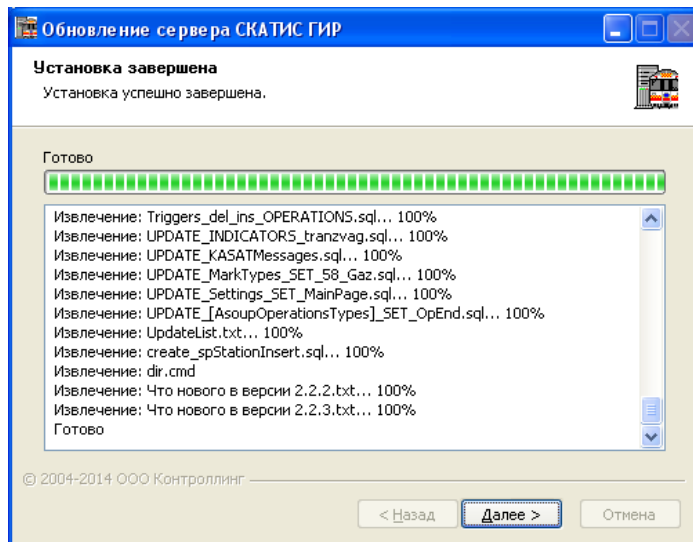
Обновление сервера СКАТИС ГИР

Установка завершена
Установка успешно завершена.

Готово

Извлечение: Triggers_del_ins_OPERATIONS.sql... 100%
Извлечение: UPDATE_INDICATORS_tranzvag.sql... 100%
Извлечение: UPDATE_KASATMessages.sql... 100%
Извлечение: UPDATE_MarkTypes_SET_58_Gaz.sql... 100%
Извлечение: UPDATE_Settings_SET_MainPage.sql... 100%
Извлечение: UPDATE_[AsoupOperationsTypes]_SET_OpEnd.sql... 100%
Извлечение: UpdateList.txt... 100%
Извлечение: create_spStationInsert.sql... 100%
Извлечение: dir.cmd
Извлечение: Что нового в версии 2.2.2.txt... 100%
Извлечение: Что нового в версии 2.2.3.txt... 100%
Готово

© 2004-2014 ООО Контроллинг

< Назад    Далее >    Отмена